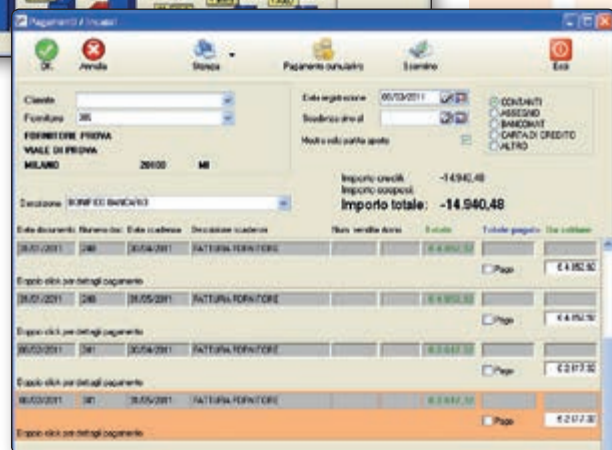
Pagamenti / Incassi

OK

Annulla

Stampa

Pagamento cumulativo

Scontrino

Esci

Cliente

Fornitore 385

FORNITORE PROVA

VIALE DI PROVA

MILANO 20100 MI

Data registrazione 05/03/2011

Scadenze fino al

Mostra solo partite aperte

CONTANTI

ASSEGNO

BANCOMAT

CARTA DI CREDITO

ALTRO

Importo crediti: -14.940,48

Importo sospesi:

Importo totale: -14.940,48

Descrizione BONIFICO BANCARIO

| Data documento | Numero doc. | Data scadenza | Descrizione scadenza | Num. vendita dcmt | | Il saldo | Totale pagato | Da saldare |
|---|---|---|---|---|---|---|---|---|
| 28/01/2011 | 248 | 30/04/2011 | FATTURA FORNITORE | | | € 4.852,92 | | |

Doppio click per dettagli pagamento

Paga € 4.852,92

| 28/01/2011 | 248 | 31/05/2011 | FATTURA FORNITORE | | | € 4.852,92 | | |
|---|---|---|---|---|---|---|---|---|

Doppio click per dettagli pagamento

Paga € 4.852,92

| 08/02/2011 | 381 | 30/04/2011 | FATTURA FORNITORE | | | € 2.617,32 | | |
|---|---|---|---|---|---|---|---|---|

Doppio click per dettagli pagamento

Paga € 2.617,32

| 08/03/2011 | 381 | 31/05/2011 | FATTURA FORNITORE | | | € 2.617,32 | | |
|---|---|---|---|---|---|---|---|---|

Doppio click per dettagli pagamento

Paga € 2.617,32